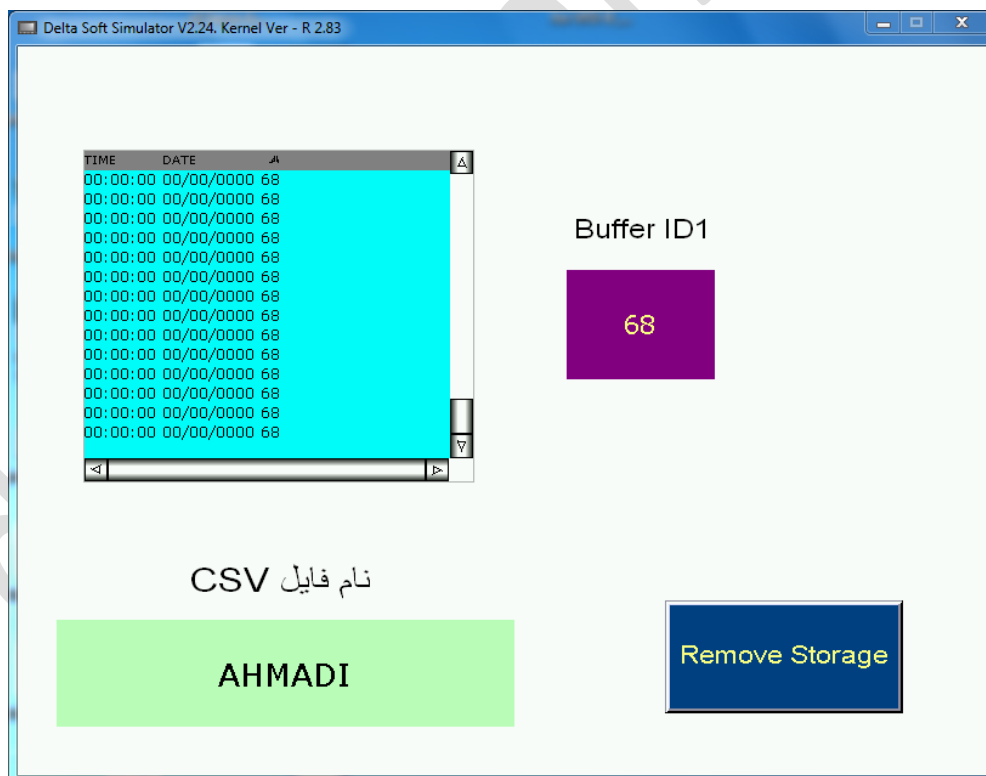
Delta Soft Simulator V2.24. Kernel Ver - R 2.83

| TIME | DATE | ﺎﻟ |
|---|---|---|
| 00:00:00 | 00/00/0000 | 68 |
| 00:00:00 | 00/00/0000 | 68 |
| 00:00:00 | 00/00/0000 | 68 |
| 00:00:00 | 00/00/0000 | 68 |
| 00:00:00 | 00/00/0000 | 68 |
| 00:00:00 | 00/00/0000 | 68 |
| 00:00:00 | 00/00/0000 | 68 |
| 00:00:00 | 00/00/0000 | 68 |
| 00:00:00 | 00/00/0000 | 68 |
| 00:00:00 | 00/00/0000 | 68 |
| 00:00:00 | 00/00/0000 | 68 |
| 00:00:00 | 00/00/0000 | 68 |
| 00:00:00 | 00/00/0000 | 68 |
| 00:00:00 | 00/00/0000 | 68 |

Buffer ID1

68

نام فایل CSV

AHMADI

Remove Storage